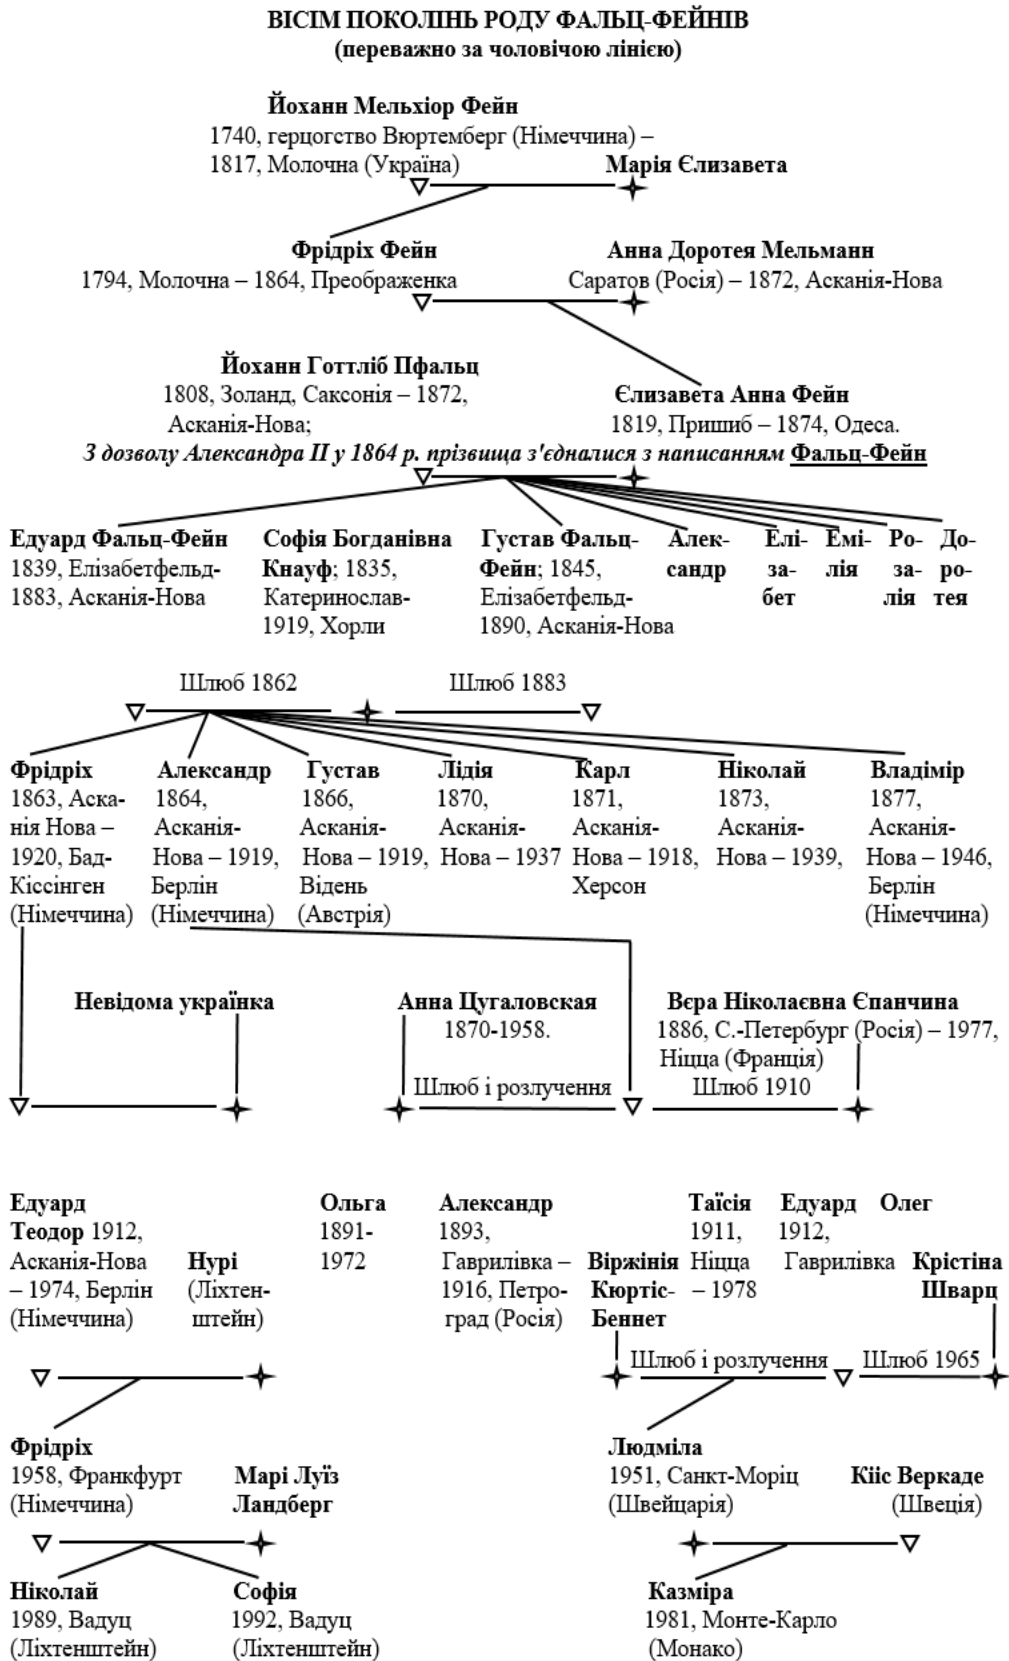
ВІСІМ ПОКОЛІНЬ РОДУ ФАЛЬЦ-ФЕЙНІВ
(переважно за чоловічою лінією)

Йоханн Мельхіор Фейн
1740, герцогство Вюртемберг (Німеччина) – 1817, Молочна (Україна)

Марія Єлизавета

Фрідріх Фейн
1794, Молочна – 1864, Преображенка

Анна Доротея Мельманн
Саратов (Росія) – 1872, Асканія-Нова

Йоханн Готтліб Пфальц
1808, Золанд, Саксонія – 1872, Асканія-Нова;

Єлизавета Анна Фейн
1819, Пришиб – 1874, Одеса.

З дозволу Александра II у 1864 р. прізвища з'єдналися з написанням Фальц-Фейн

Едуард Фальц-Фейн
1839, Елізабетфельд-1883, Асканія-Нова

Софія Богданівна Кнауф; 1835, Катеринослав-1919, Хорли

Густав Фальц-Фейн; 1845, Елізабетфельд-1890, Асканія-Нова

Александр

Елізабет

Емілія

Розалія

Доротея

Шлюб 1862

Шлюб 1883

Фрідріх
1863, Асканія Нова – 1920, Бад-Кіссінген (Німеччина)

Александр
1864, Асканія-Нова – 1919, Берлін (Німеччина)

Густав
1866, Асканія-Нова – 1919, Відень (Австрія)

Лідія
1870, Асканія-Нова – 1937

Карл
1871, Асканія-Нова – 1918, Херсон

Ніколай
1873, Асканія-Нова – 1939,

Владімір
1877, Асканія-Нова – 1946, Берлін (Німеччина)

Невідома українка

Анна Цугаловская
1870-1958.

Вєра Ніколаєвна Єпанчина
1886, С.-Петербург (Росія) – 1977, Ніцца (Франція)

Шлюб і розлучення

Шлюб 1910

Едуард Теодор 1912, Асканія-Нова – 1974, Берлін (Німеччина)

Нурі (Ліхтенштейн)

Ольга
1891-1972

Александр
1893, Гаврилівка – 1916, Петроград (Росія)

Віржінія Кюртіс-Беннет

Таїсія
1911, Ніцца – 1978

Едуард
1912, Гаврилівка

Олег

Крістіна Шварц

Шлюб і розлучення

Шлюб 1965

Фрідріх
1958, Франкфурт (Німеччина)

Марі Луїз Ландберг

Людміла
1951, Санкт-Моріц (Швейцарія)

Кіис Веркаде (Швеція)

Ніколай
1989, Вадуц (Ліхтенштейн)

Софія
1992, Вадуц (Ліхтенштейн)

Казміра
1981, Монте-Карло (Монако)